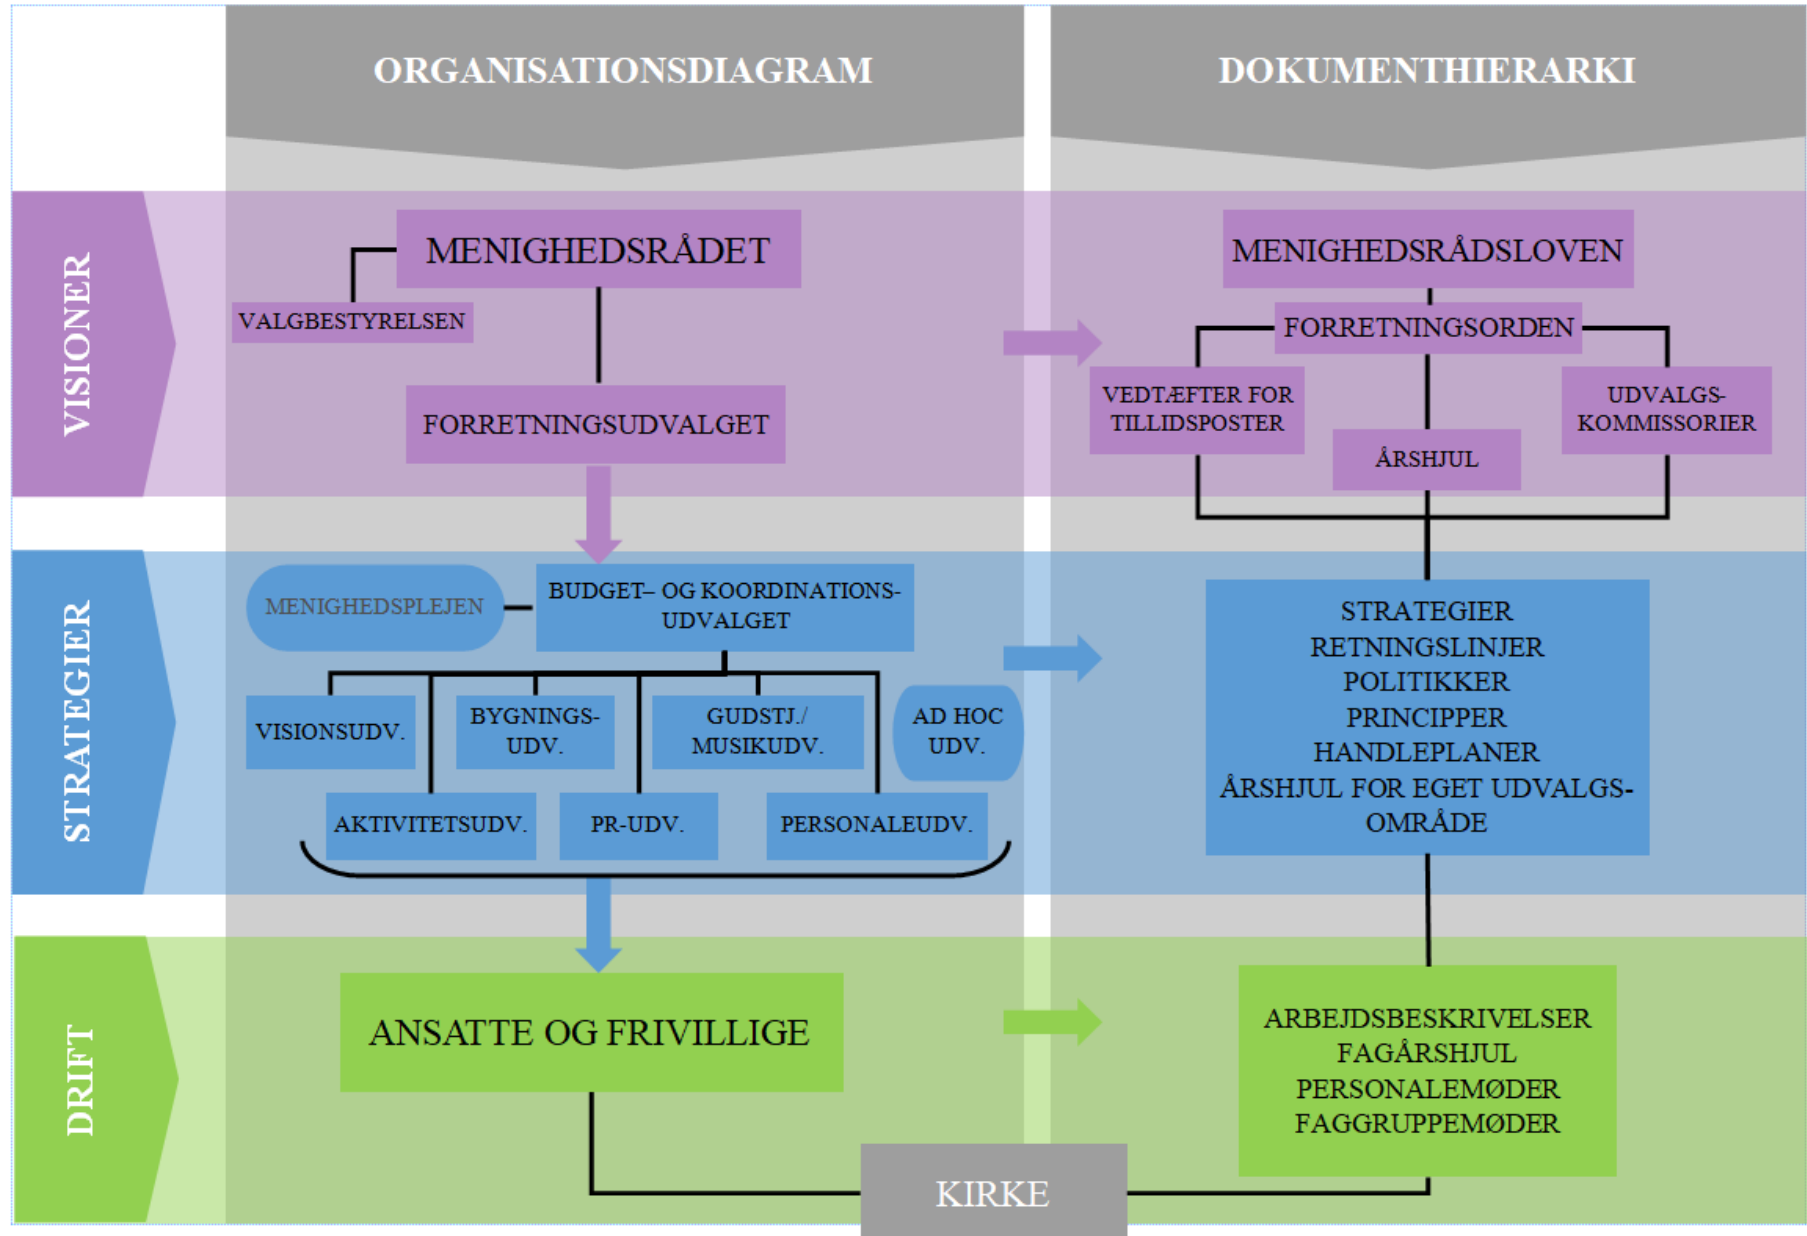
ORGANISATIONSDIAGRAM

DOKUMENTHIERARKI

VISIONER

MENIGHEDSRÅDET

VALGBESTYRELSEN

FORRETNINGSUDVALGET

MENIGHEDSRÅDSLOVEN

FORRETNINGSORDEN

VEDTÆFTER FOR TILLIDSPOSTER

UDVALGS-KOMMISSORIER

ÅRSHJUL

STRATEGIER

MENIGHEDSPLEJEN

BUDGET– OG KOORDINATIONS-UDVALGET

VISIONSUDV.

BYGNINGS-UDV.

GUDSTJ./ MUSIKUDV.

AD HOC UDV.

AKTIVITETSUDV.

PR-UDV.

PERSONALEUDV.

STRATEGIER
RETNINGSLINJER
POLITIKKER
PRINCIPPER
HANDLEPLANER
ÅRSHJUL FOR EGET UDVALGS-OMRÅDE

DRIFT

ANSATTE OG FRIVILLIGE

ARBEJDSBESKRIVELSER
FAGÅRSHJUL
PERSONALEMØDER
FAGGRUPPEMØDER

KIRKE